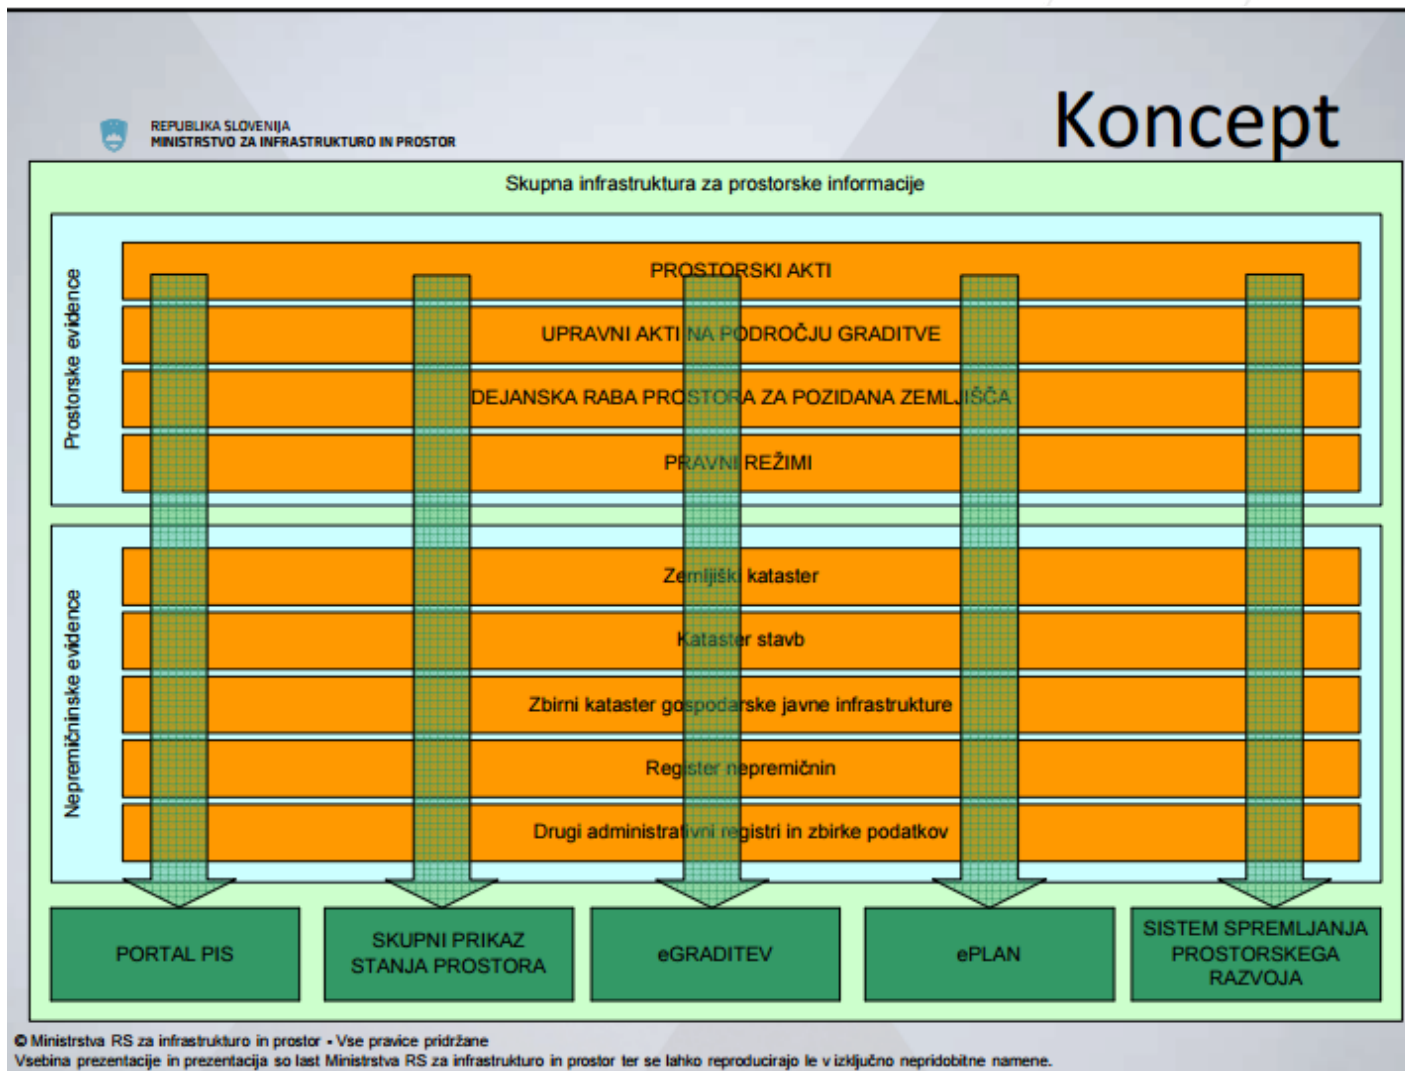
REPUBLIKA SLOVENIJA
MINISTRSTVO ZA INFRASTRUKTURO IN PROSTOR

Koncept

Skupna infrastruktura za prostorske informacije

Prostorske evidence

PROSTORSKI AKTI

UPRAVNI AKTI NA PODROČJU GRADITVE

DEJANSKA RABA PROSTORA ZA POZIDANA ZEMLJIŠČA

PRAVNI REŽIMI

Nepremičninske evidence

Zemljiški kataster

Kataster stavb

Zbirni kataster gospodarske javne infrastrukture

Register nepremičnin

Drugi administrativni registri in zbirke podatkov

PORTAL PIS

SKUPNI PRIKAZ STANJA PROSTORA

eGRADITEV

ePLAN

SISTEM SPREMLJANJA PROSTORSKEGA RAZVOJA

© Ministrstva RS za infrastrukturo in prostor - Vse pravice pridržane
Vsebina prezentacije in prezentacija so last Ministrstva RS za infrastrukturo in prostor ter se lahko reproducirajo le v izključno nepridobitne namene.